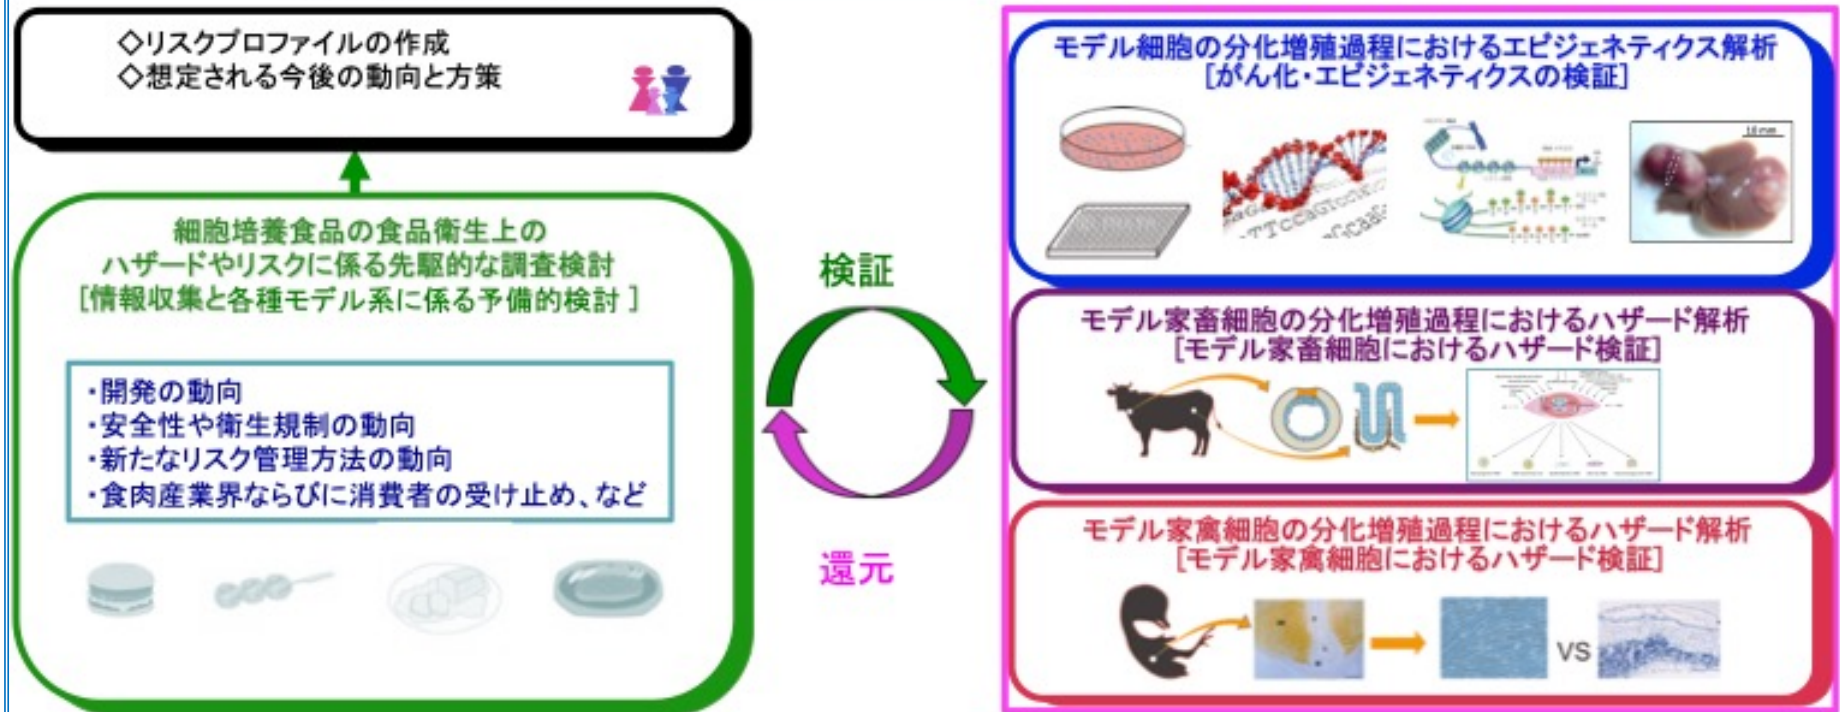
◇リスクプロファイルの作成
◇想定される今後の動向と方策

細胞培養食品の食品衛生上の
ハザードやリスクに係る先駆的な調査検討
［情報収集と各種モデル系に係る予備的検討］

・開発の動向
・安全性や衛生規制の動向
・新たなリスク管理方法の動向
・食肉産業界ならびに消費者の受け止め、など

検証

還元

モデル細胞の分化増殖過程におけるエピジェネティクス解析
［がん化・エピジェネティクスの検証］

モデル家畜細胞の分化増殖過程におけるハザード解析
［モデル家畜細胞におけるハザード検証］

モデル家禽細胞の分化増殖過程におけるハザード解析
［モデル家禽細胞におけるハザード検証］

VS